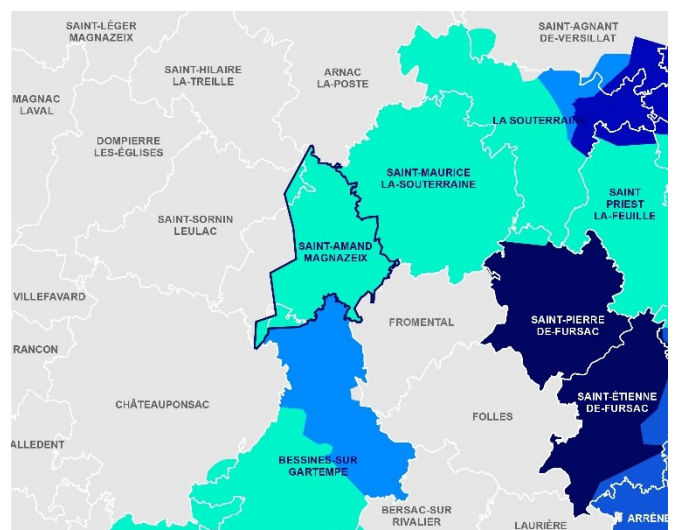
SAINT-LÉGER MAGNAZEIX

SAINT-AGNANT DE-VERSILLAT

SAINT-HILAIRE LA-TREILLE

ARNAC LA-POSTE

MAGNAC LAVAL

LA SOUTERRAINE

DOMPIERRE LES-ÉGLISES

SAINT-MAURICE LA-SOUTERRAINE

SAINT PRIEST LA-FEUILLE

SAINT-SORNIN LEULAC

SAINT-AMAND MAGNAZEIX

VILLEFAVARD

FROMENTAL

SAINT-PIERRE DE-FURSAC

RANCON

CHÂTEAUPONSAC

SAINT-ÉTIENNE DE-FURSAC

FOLLES

ALLEDENT

BESSINES-SUR GARTEMPE

BERSAC-SUR RIVALIER

LAURIÈRE

ARRÈN